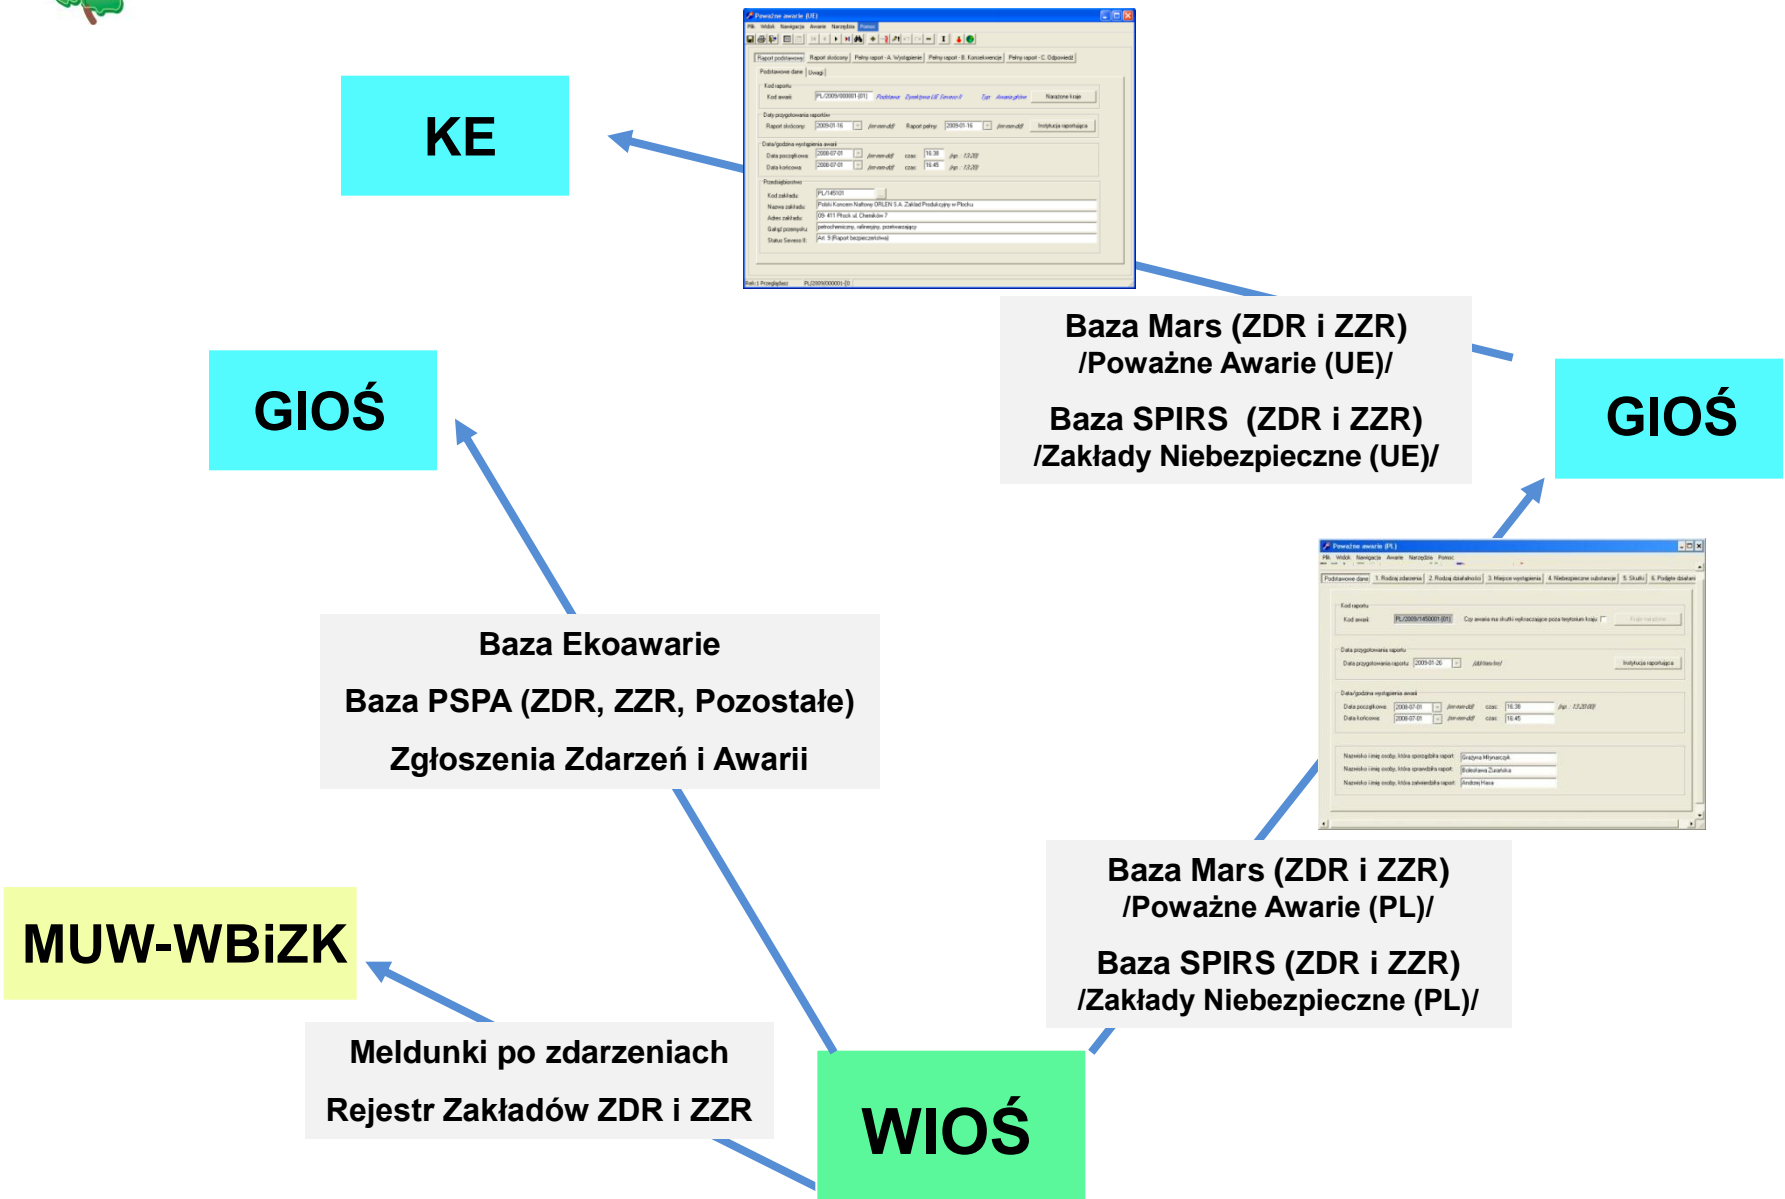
KE

Baza Mars (ZDR i ZZR)
/Poważne Awarie (UE)/

Baza SPIRS (ZDR i ZZR)
/Zakłady Niebezpieczne (UE)/

GIOŚ

GIOŚ

Baza Ekoawarie

Baza PSPA (ZDR, ZZR, Pozostałe)

Zgłoszenia Zdarzeń i Awarii

Baza Mars (ZDR i ZZR)
/Poważne Awarie (PL)/

Baza SPIRS (ZDR i ZZR)
/Zakłady Niebezpieczne (PL)/

MUW-WBiZK

Meldunki po zdarzeniach

Rejestr Zakładów ZDR i ZZR

WIOŚ